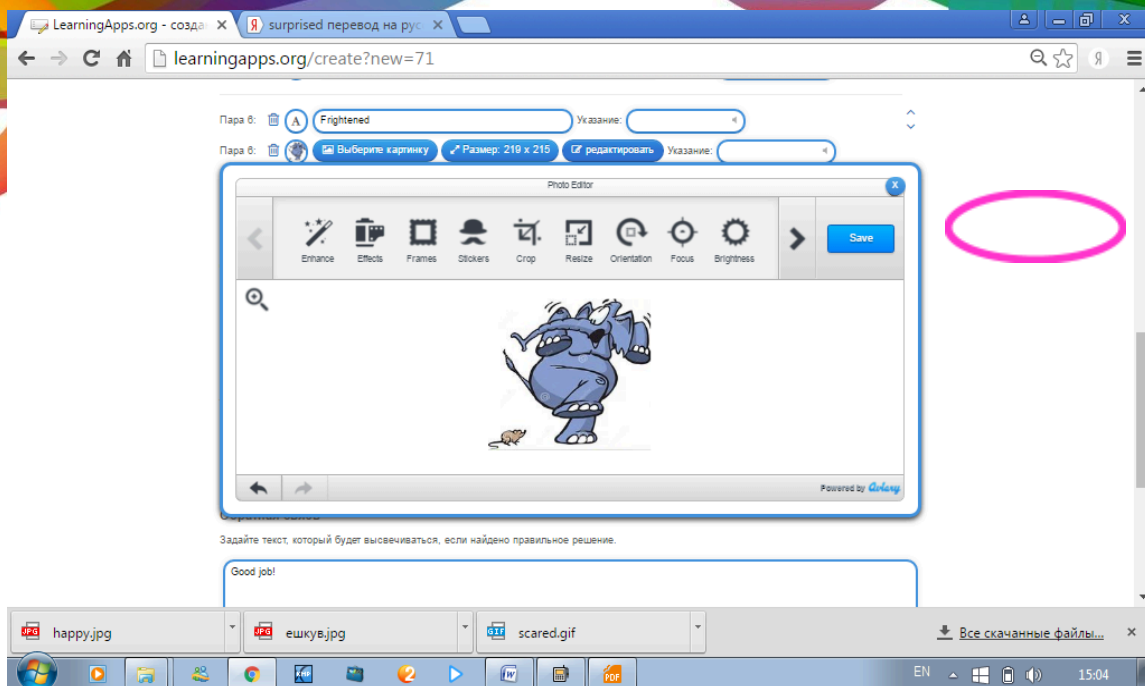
LearningApps.org - созда
surprised перевод на рус
learningapps.org/create?new=71

Пара 6: Frightened Указание:
Пара 6: Выберите картинку Размер: 219 x 215 редактировать Указание:

Photo Editor
Enhance Effects Frames Stickers Crop Resize Orientation Focus Brightness
Save

Powered by Aviary

Задайте текст, который будет высвечиваться, если найдено правильное решение.

Good job!

happy.jpg
ешкув.jpg
scared.gif
Все скачанные файлы...

EN 15:04